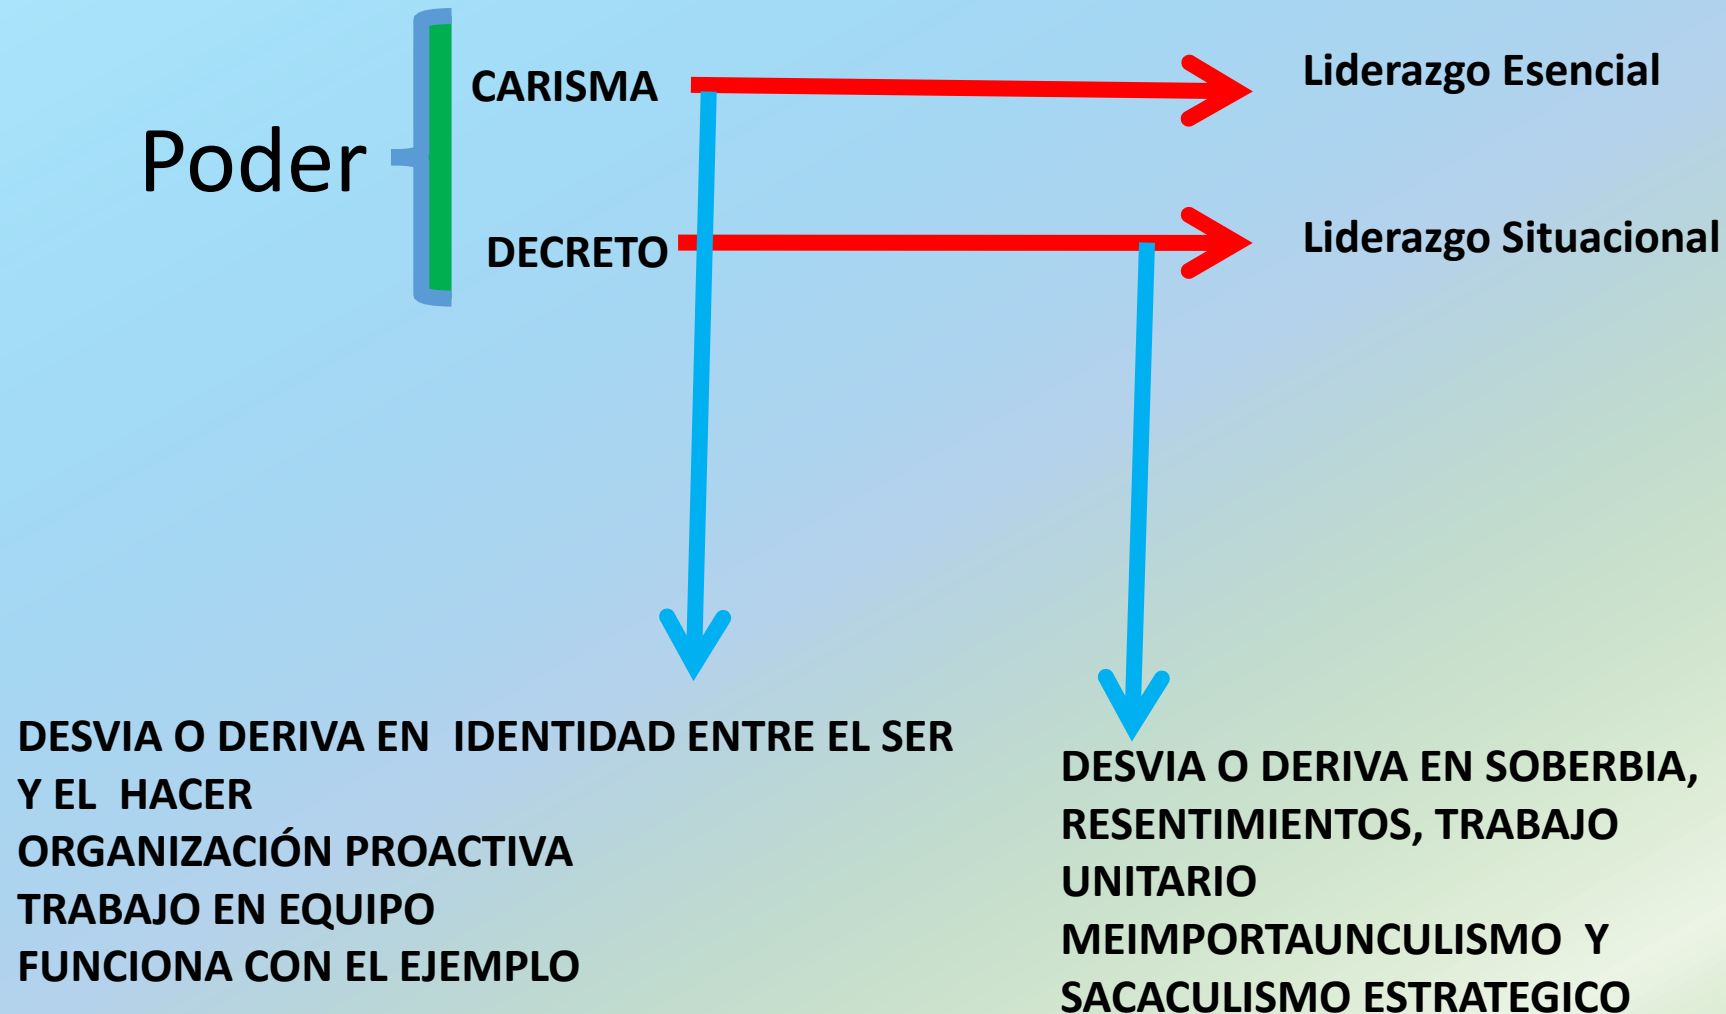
Poder

CARISMA

DECRETO

Liderazgo Esencial

Liderazgo Situacional

DESVIA O DERIVA EN IDENTIDAD ENTRE EL SER Y EL HACER
ORGANIZACIÓN PROACTIVA
TRABAJO EN EQUIPO
FUNCIONA CON EL EJEMPLO

DESVIA O DERIVA EN SOBERBIA, RESENTIMIENTOS, TRABAJO UNITARIO
MEIMPORTAUNCULISMO Y SACACULISMO ESTRATEGICO